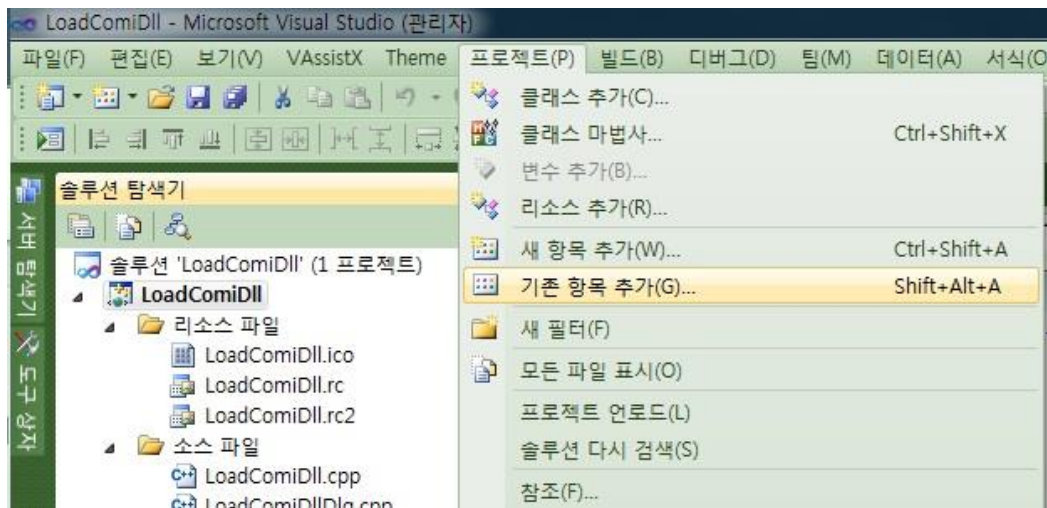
LoadComiDll - Microsoft Visual Studio (관리자)

파일(F) 편집(E) 보기(V) VAssistX Theme 프로젝트(P) 빌드(B) 디버그(D) 팀(M) 데이터(A) 서식(O

솔루션 탐색기

서버 탐색기

도구 상자

솔루션 'LoadComiDll' (1 프로젝트)
LoadComiDll
리소스 파일
LoadComiDll.ico
LoadComiDll.rc
LoadComiDll.rc2
소스 파일
LoadComiDll.cpp
LoadComiDllDlg.cpp

클래스 추가(C)...
클래스 마법사... Ctrl+Shift+X
변수 추가(B)...
리소스 추가(R)...
새 항목 추가(W)... Ctrl+Shift+A
기존 항목 추가(G)... Shift+Alt+A
새 필터(F)
모든 파일 표시(O)
프로젝트 언로드(L)
솔루션 다시 검색(S)
참조(F)...